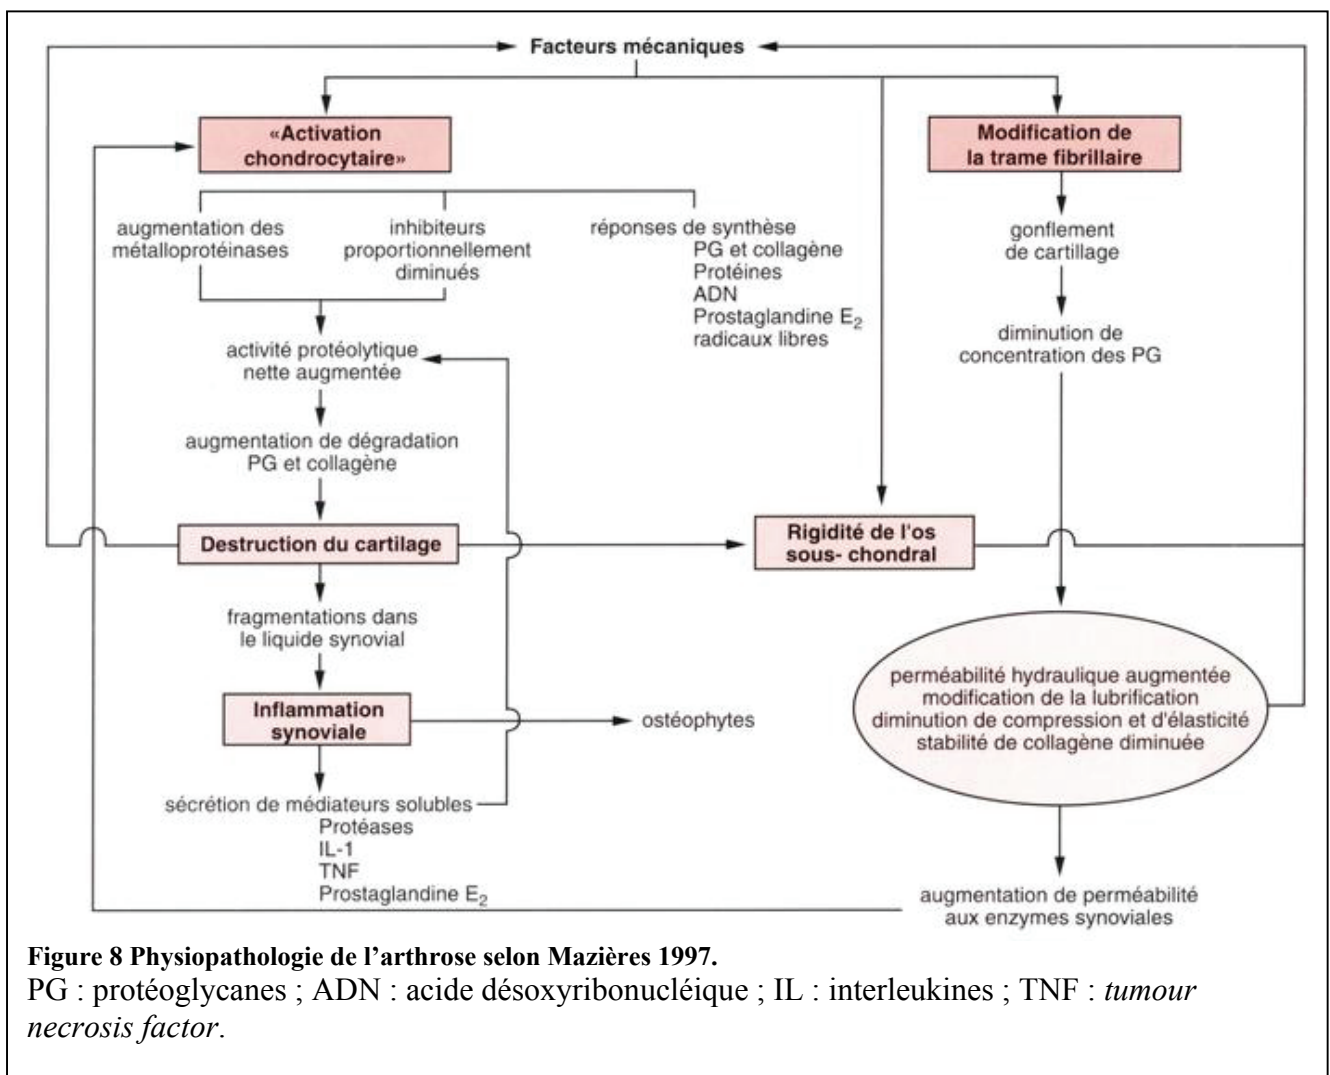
Facteurs mécaniques

«Activation chondrocytaire»

Modification de la trame fibrillaire

augmentation des métalloprotéinases

inhibiteurs proportionnellement diminués

réponses de synthèse
PG et collagène
Protéines
ADN
Prostaglandine $E_2$
radicaux libres

gonflement de cartillage

diminution de concentration des PG

activité protéolytique nette augmentée

augmentation de dégradation PG et collagène

Destruction du cartilage

Rigidité de l'os sous- chondral

fragmentations dans le liquide synovial

Inflammation synoviale

ostéophytes

perméabilité hydraulique augmentée
modification de la lubrification
diminution de compression et d'élasticité
stabilité de collagène diminuée

sécrétion de médiateurs solubles
Protéases
IL-1
TNF
Prostaglandine $E_2$

augmentation de perméabilité aux enzymes synoviales

Figure 8 Physiopathologie de l'arthrose selon Mazières 1997.
PG : protéoglycanes ; ADN : acide désoxyribonucléique ; IL : interleukines ; TNF : tumour necrosis factor.